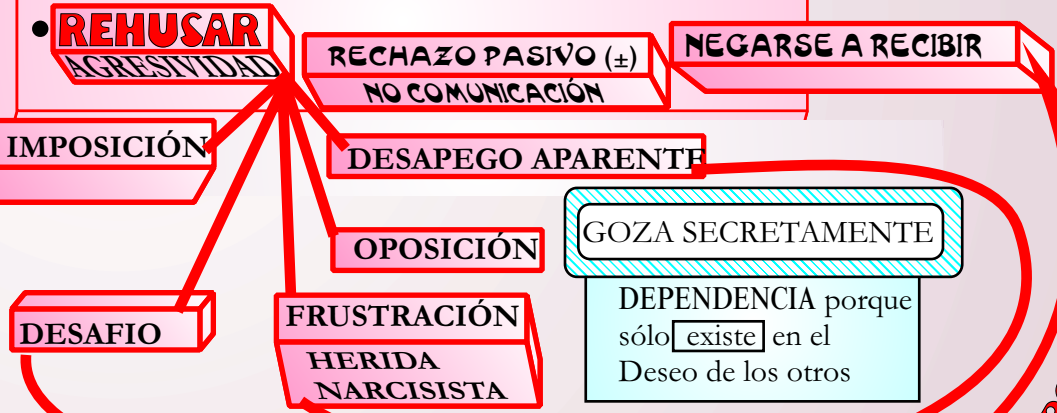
• REHUSAR
AGRESIVIDAD

RECHAZO PASIVO (±)
NO COMUNICACIÓN

NEGARSE A RECIBIR

IMPOSICIÓN

DESAPEGO APARENTE

GOZA SECRETAMENTE

OPOSICIÓN

DEPENDENCIA porque sólo existe en el Deseo de los otros

DESAFIO

FRUSTRACIÓN

HERIDA NARCISISTA